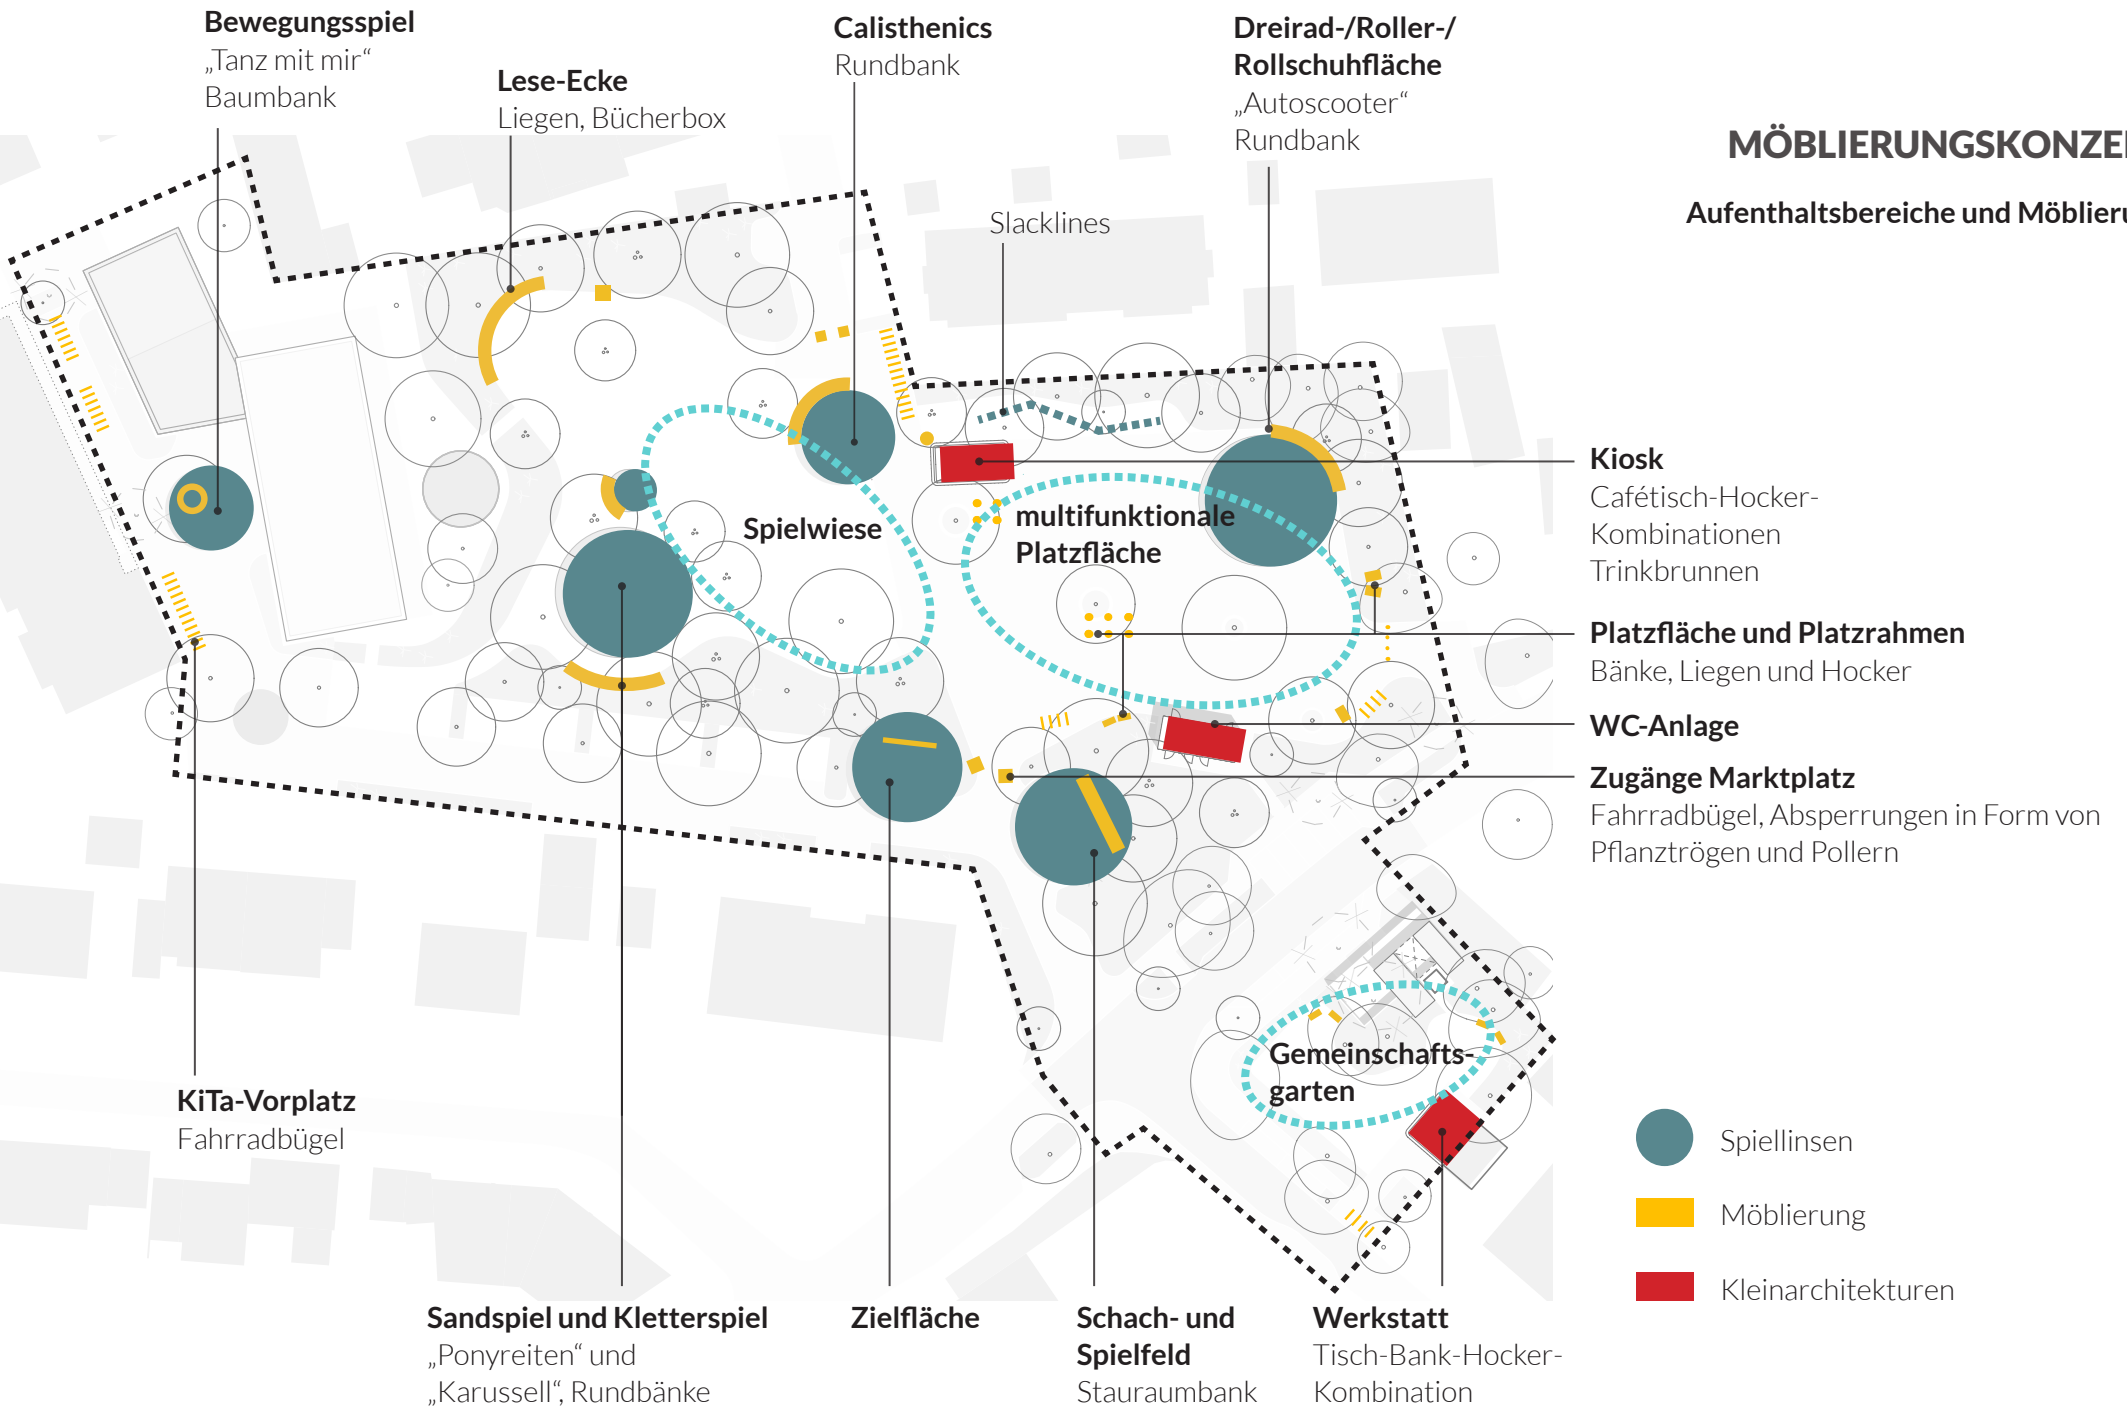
Bewegungsspiel
„Tanz mit mir"
Baumbank

Lese-Ecke
Liegen, Bücherbox

Calisthenics
Rundbank

Dreirad-/Roller-/
Rollschuhfläche
„Autoscooter"
Rundbank

MÖBLIERUNGSKONZE

Aufenthaltsbereiche und Möbliеru

Slacklines

Spielwiese

multifunktionale
Platzfläche

Kiosk
Cafétisch-Hocker-Kombinationen
Trinkbrunnen

Platzfläche und Platzrahmen
Bänke, Liegen und Hocker

WC-Anlage

Zugänge Marktplatz
Fahrradbügel, Absperrungen in Form von Pflanztrögen und Pollern

Gemeinschafts-
garten

KiTa-Vorplatz
Fahrradbügel

Spiellinsen

Möblierung

Kleinarchitekturen

Sandspiel und Kletterspiel
„Ponyreiten" und
„Karussell", Rundbänke

Zielfläche

Schach- und
Spielfeld
Stauraumbank

Werkstatt
Tisch-Bank-Hocker-Kombination